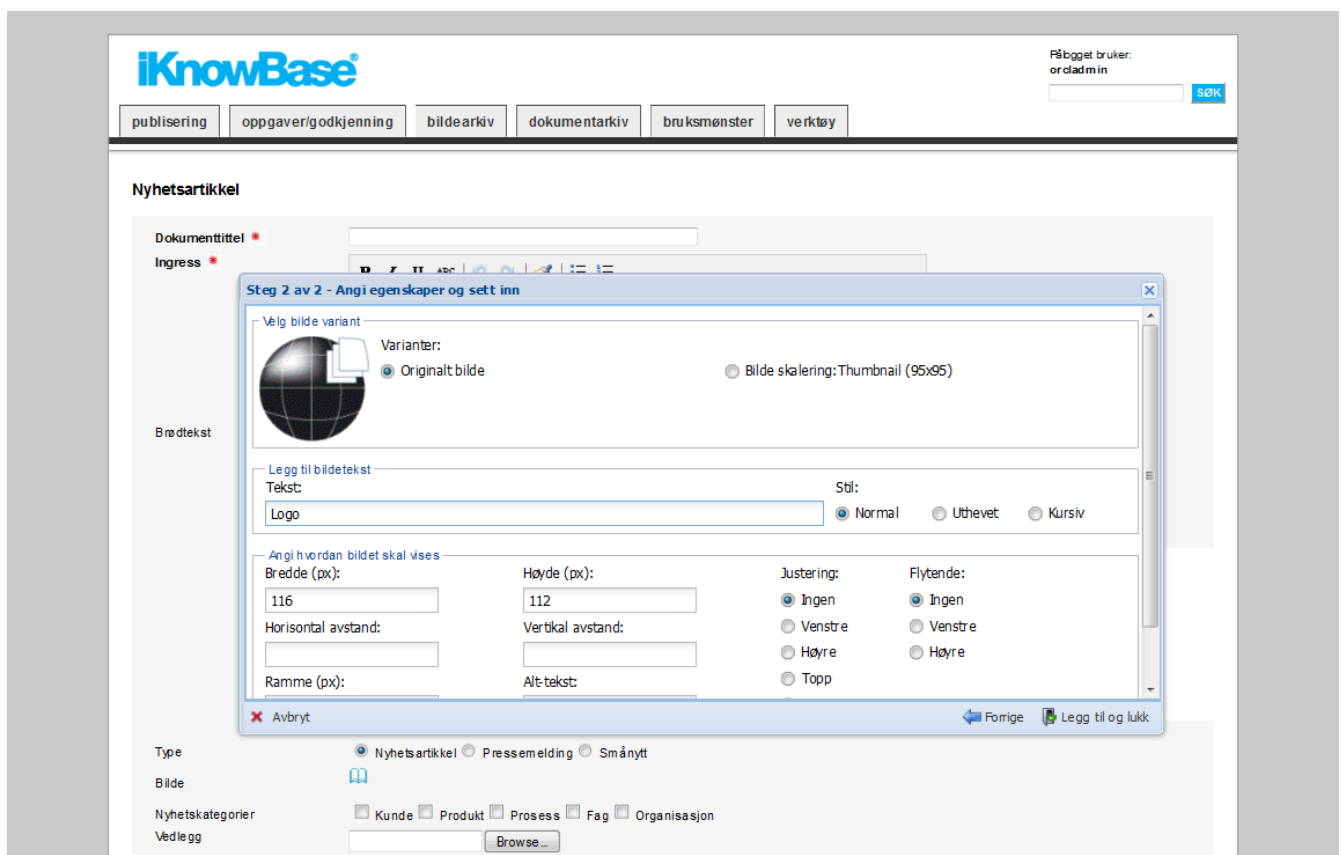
iKnowBase®

Påbogget bruker:
orcladmin

SØK

publisering | oppgaver/godkjenning | bildearkiv | dokumentarkiv | bruksmønster | verktøy

Nyhetsartikkel

Dokumenttittel *
Ingress *

Brødtekst

Steg 2 av 2 - Angi egenskaper og sett inn

Velg bilde variant
Varianter:
Originalt bilde
Bilde skalering:Thumbnail (95x95)

Legg til bildetekst
Tekst:
Logo
Stil:
Normal
Uthevet
Kursiv

Angi hvordan bildet skal vises
Bredde (px):
116
Høyde (px):
112
Justering:
Ingen
Venstre
Høyre
Topp
Flytende:
Ingen
Venstre
Høyre
Horisontal avstand:
Vertikal avstand:
Ramme (px):
Alt-tekst:

Avbryt
Forrige
Legg til og lukk

Type
Nyhetsartikkel Pressemelding Smånytt
Bilde
Nyhetskategorier
Kunde Produkt Prosess Fag Organisasjon
Vedlegg
Browse...